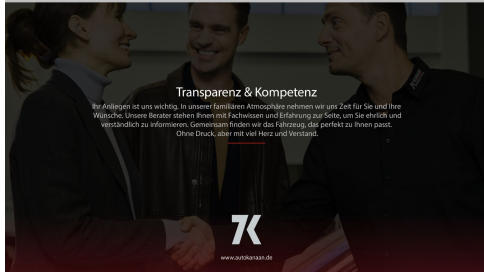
Transparenz & Kompetenz

Ihr Anliegen ist uns wichtig. In unserer familiären Atmosphäre nehmen wir uns Zeit für Sie und Ihre Wünsche. Unsere Berater stehen Ihnen mit Fachwissen und Erfahrung zur Seite, um Sie ehrlich und verständlich zu informieren. Gemeinsam finden wir das Fahrzeug, das perfekt zu Ihnen passt. Ohne Druck, aber mit viel Herz und Verstand.

www.autokanaan.de